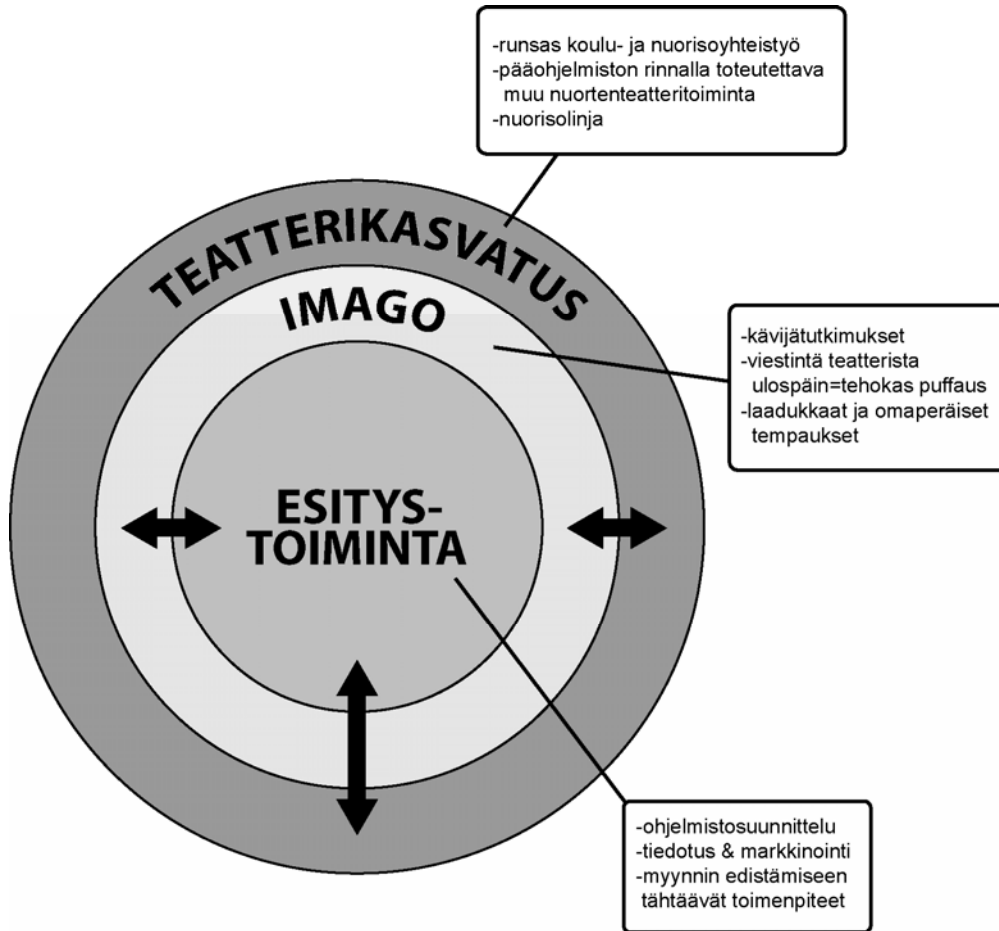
-runsas koulu- ja nuorisoyhteistyö
-pääohjelmiston rinnalla toteutettava muu nuortenteatteritoiminta
-nuorisolinja

TEATTERIKASVATUS

IMAGO

-kävijätutkimukset
-viestintä teatterista ulospäin=tehokas puffaus
-laadukkaat ja omaperäiset tempaukset

ESITYS-TOIMINTA

-ohjelmistosuunnittelu
-tiedotus & markkinointi
-myynnin edistämiseen tähtäävät toimenpiteet